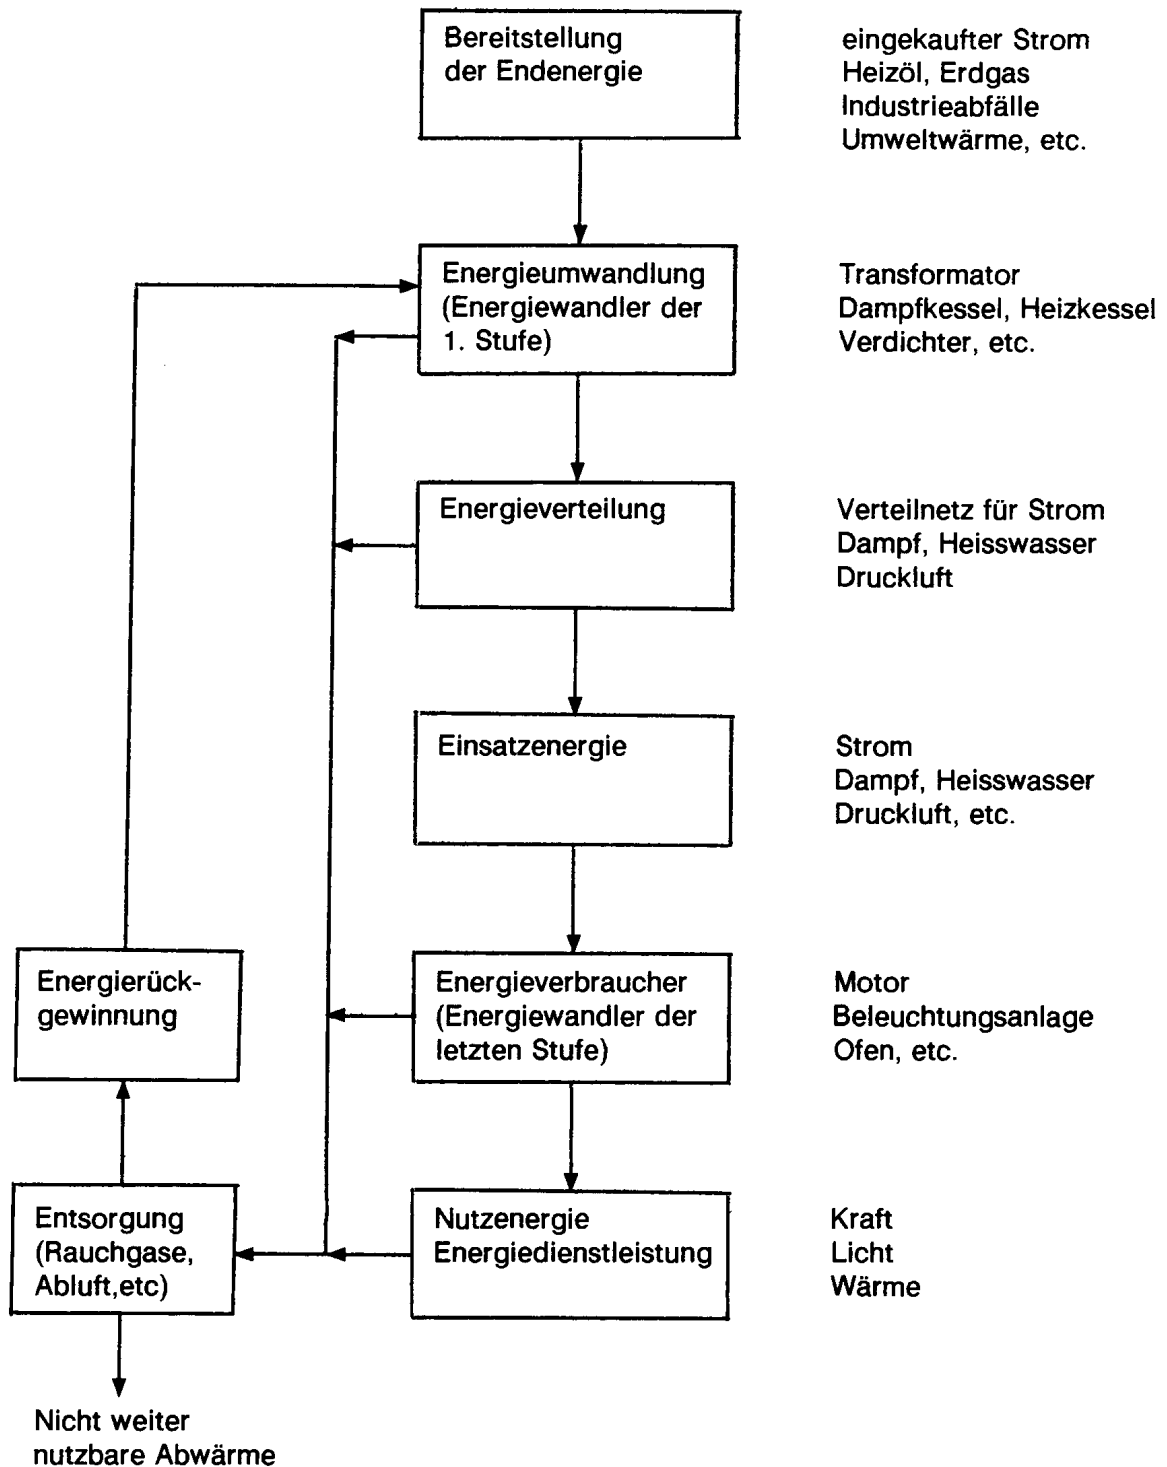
Bereitstellung der Endenergie

eingekaufter Strom
Heizöl, Erdgas
Industrieabfälle
Umweltwärme, etc.

Energieumwandlung (Energiewandler der 1. Stufe)

Transformator
Dampfkessel, Heizkessel
Verdichter, etc.

Energieverteilung

Verteilnetz für Strom
Dampf, Heisswasser
Druckluft

Einsatzenergie

Strom
Dampf, Heisswasser
Druckluft, etc.

Energierückgewinnung

Energieverbraucher (Energiewandler der letzten Stufe)

Motor
Beleuchtungsanlage
Ofen, etc.

Entsorgung (Rauchgase, Abluft,etc)

Nutzenergie
Energiedienstleistung

Kraft
Licht
Wärme

Nicht weiter nutzbare Abwärme